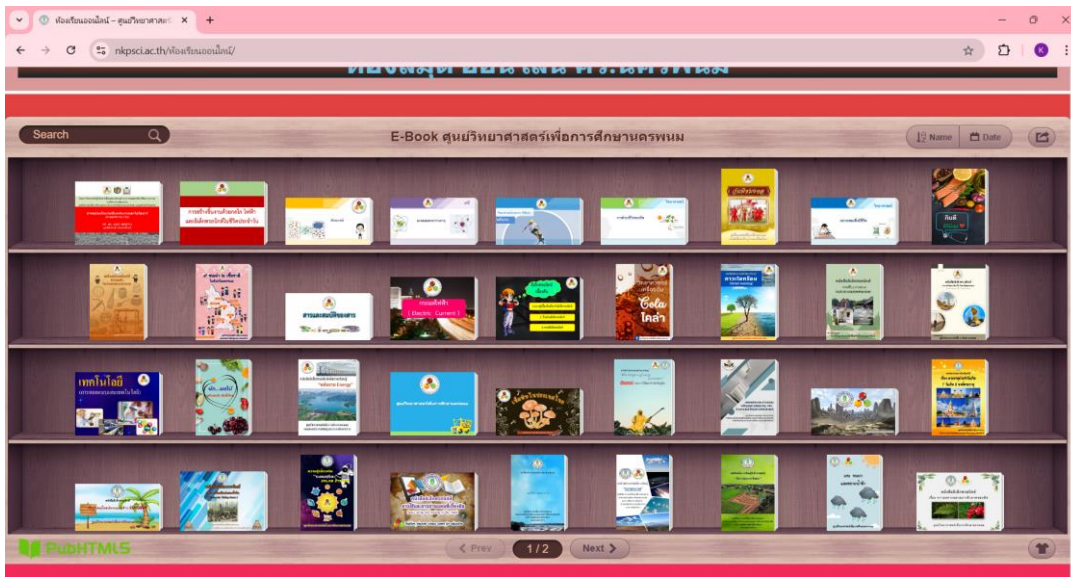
ห้องเรียนออนไลน์ – ศูนย์วิทยาศาสตร์ ×

nkpsci.ac.th/ห้องเรียนออนไลน์/

Search

E-Book ศูนย์วิทยาศาสตร์เพื่อการศึกษานครพนม

Name Date

สารและสมบัติของสาร

กระแสไฟฟ้า (Electric Current)

Cola โคล่า

เทคโนโลยี

PubHTML5

Prev 1/2 Next